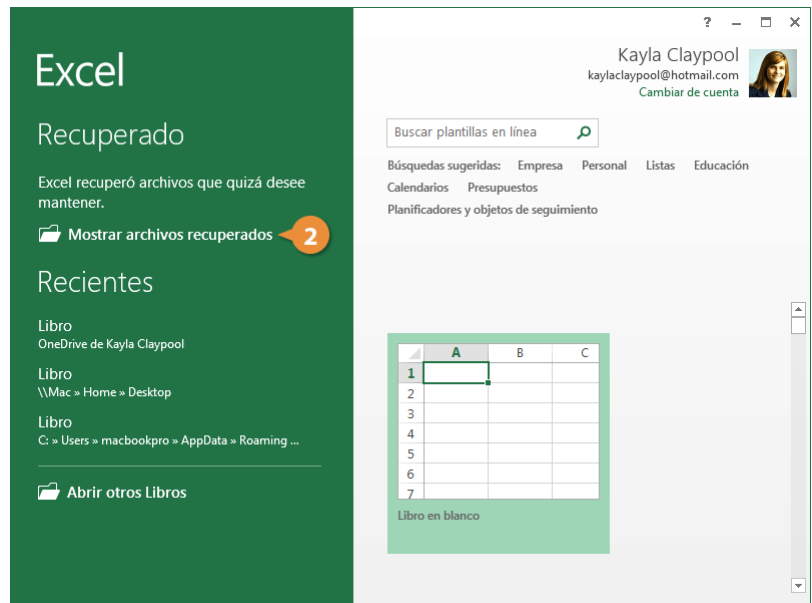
Excel

Recuperado

Excel recuperó archivos que quizá desee mantener.

Mostrar archivos recuperados

2

Recientes

Libro
OneDrive de Kayla Claypool

Libro
\\Mac » Home » Desktop

Libro
C: » Users » macbookpro » AppData » Roaming ...

Abrir otros Libros

? – □ ✕

Kayla Claypool
kaylaclaypool@hotmail.com
Cambiar de cuenta

Buscar plantillas en línea

Búsquedas sugeridas: Empresa Personal Listas Educación Calendarios Presupuestos Planificadores y objetos de seguimiento

| | A | B | C |
|---|---|---|---|
| 1 | | | |
| 2 | | | |
| 3 | | | |
| 4 | | | |
| 5 | | | |
| 6 | | | |
| 7 | | | |

Libro en blanco